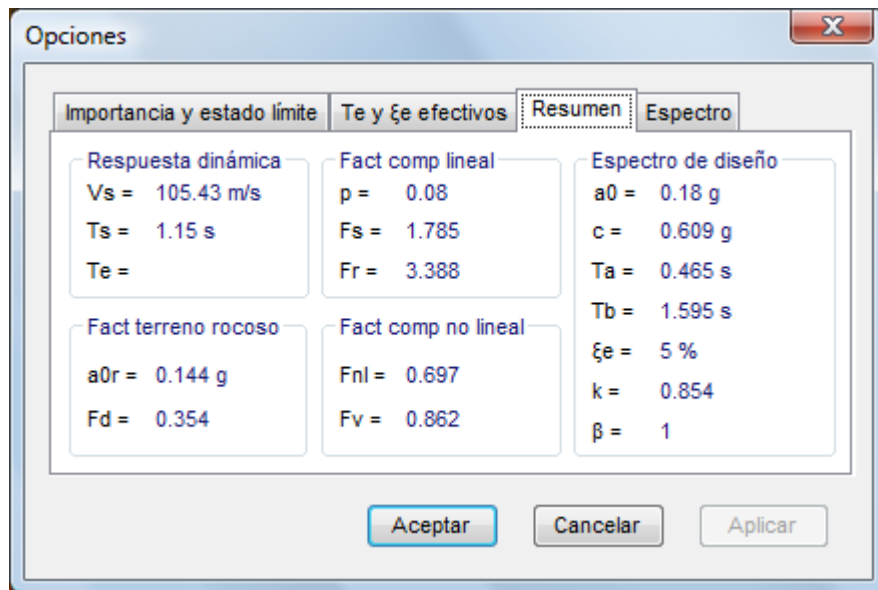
Opciones

Importancia y estado límite | Te y ξe efectivos | Resumen | Espectro

Respuesta dinámica
Vs = 105.43 m/s
Ts = 1.15 s
Te =

Fact terreno rocoso
a0r = 0.144 g
Fd = 0.354

Fact comp lineal
p = 0.08
Fs = 1.785
Fr = 3.388

Fact comp no lineal
Fnl = 0.697
Fv = 0.862

Espectro de diseño
a0 = 0.18 g
c = 0.609 g
Ta = 0.465 s
Tb = 1.595 s
ξe = 5 %
k = 0.854
β = 1

Aceptar
Cancelar
Aplicar